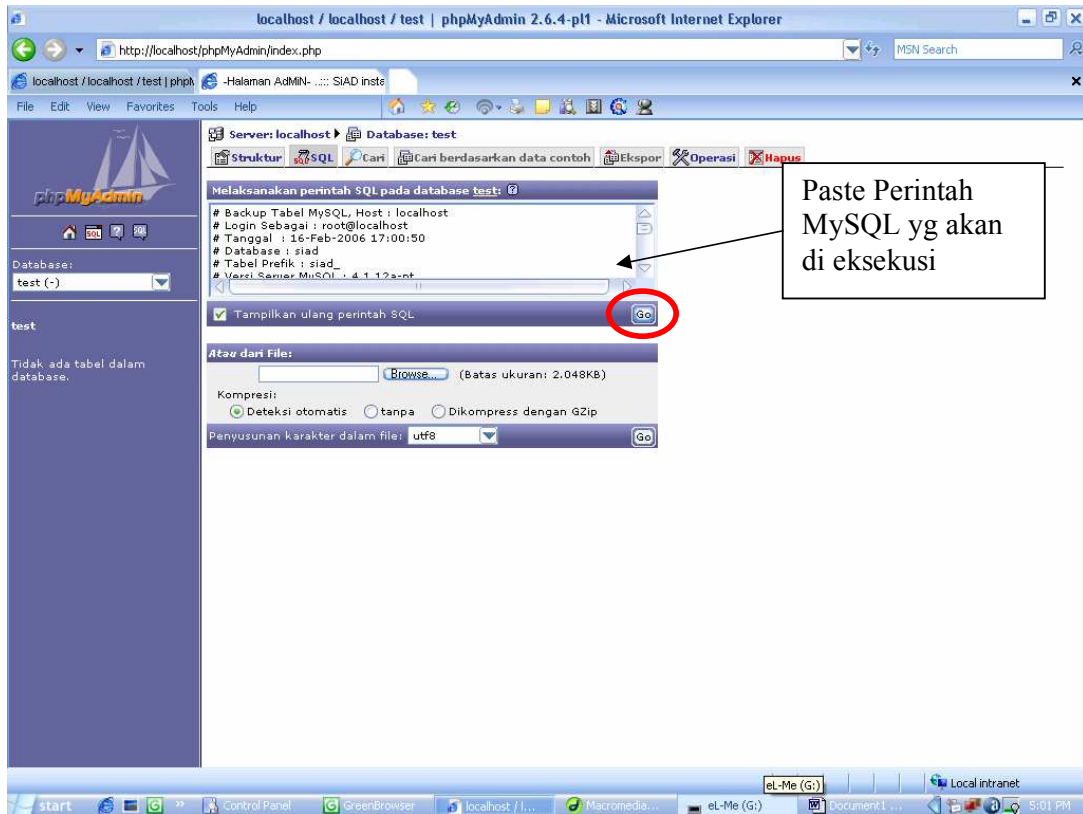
localhost / localhost / test | phpMyAdmin 2.6.4-pl1 - Microsoft Internet Explorer

http://localhost/phpMyAdmin/index.php

MSN Search

localhost / localhost / test | phpN

-Halaman AdMiN- ..::: SiAD insta

File Edit View Favorites Tools Help

phpMyAdmin

Database:
test (-)

test

Tidak ada tabel dalam database.

Server: localhost ▸ Database: test

Struktur SQL Cari Cari berdasarkan data contoh Ekspor Operasi Hapus

Melaksanakan perintah SQL pada database test:

# Backup Tabel MySQL, Host : localhost
# Login Sebagai : root@localhost
# Tanggal : 16-Feb-2006 17:00:50
# Database : siad
# Tabel Prefik : siad_
# Versi Server MySQL : 4.1.12a-nt

Tampilkan ulang perintah SQL

Go

Paste Perintah MySQL yg akan di eksekusi

Atau dari File:

Browse... (Batas ukuran: 2.048KB)

Kompresi:
Deteksi otomatis tanpa Dikompress dengan GZip

Penyusunan karakter dalam file: utf8

Go

eL-Me (G:)

Local intranet

start Control Panel GreenBrowser localhost / l... Macromedia... eL-Me (G:) Document1 ... 5:01 PM